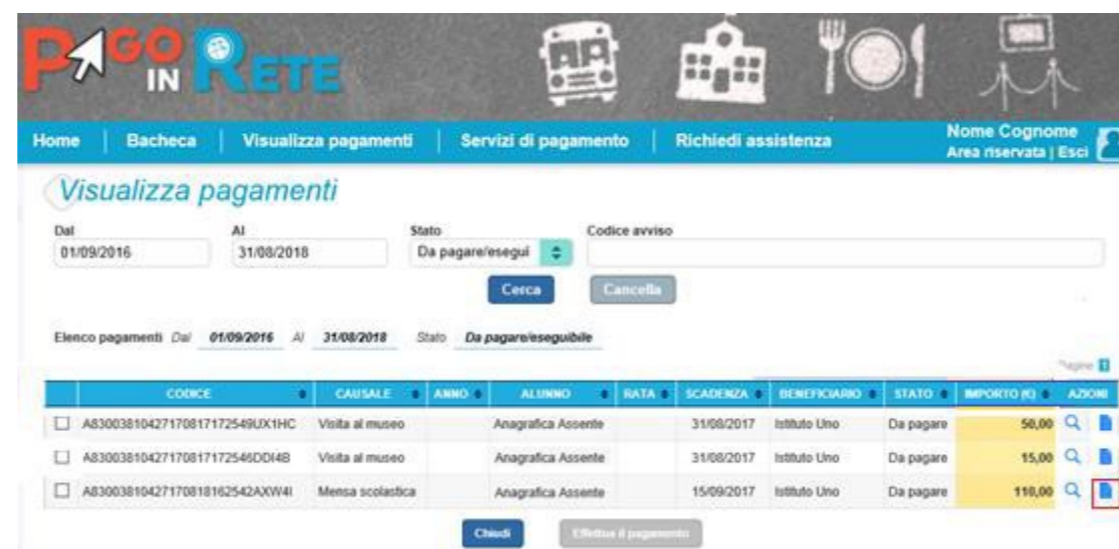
PAGO IN RETE

Home | Bacheca | Visualizza pagamenti | Servizi di pagamento | Richiedi assistenza

Nome Cognome
Area riservata | Esci

Visualizza pagamenti

Dal
01/09/2016

Al
31/08/2018

Stato
Da pagare/esegui

Codice avviso

Cerca
Cancella

Elenco pagamenti Dal 01/09/2016 Al 31/08/2018 Stato Da pagare/eseguibile

Pagine 1

| | CODICE | CAUSALE | ANNO | ALUNNO | RATA | SCADENZA | BENEFICIARIO | STATO | IMPORTO (€) | AZIONI |
|---|---|---|---|---|---|---|---|---|---|---|
| ☐ | A83003810427170817172549UX1HC | Visita al museo | | Anagrafica Assente | | 31/08/2017 | Istituto Uno | Da pagare | 50,00 | |
| ☐ | A830038104271708171725460DI4B | Visita al museo | | Anagrafica Assente | | 31/08/2017 | Istituto Uno | Da pagare | 15,00 | |
| ☐ | A83003810427170818162542AXW4I | Mensa scolastica | | Anagrafica Assente | | 15/09/2017 | Istituto Uno | Da pagare | 110,00 | |

Chiudi
Effettua il pagamento